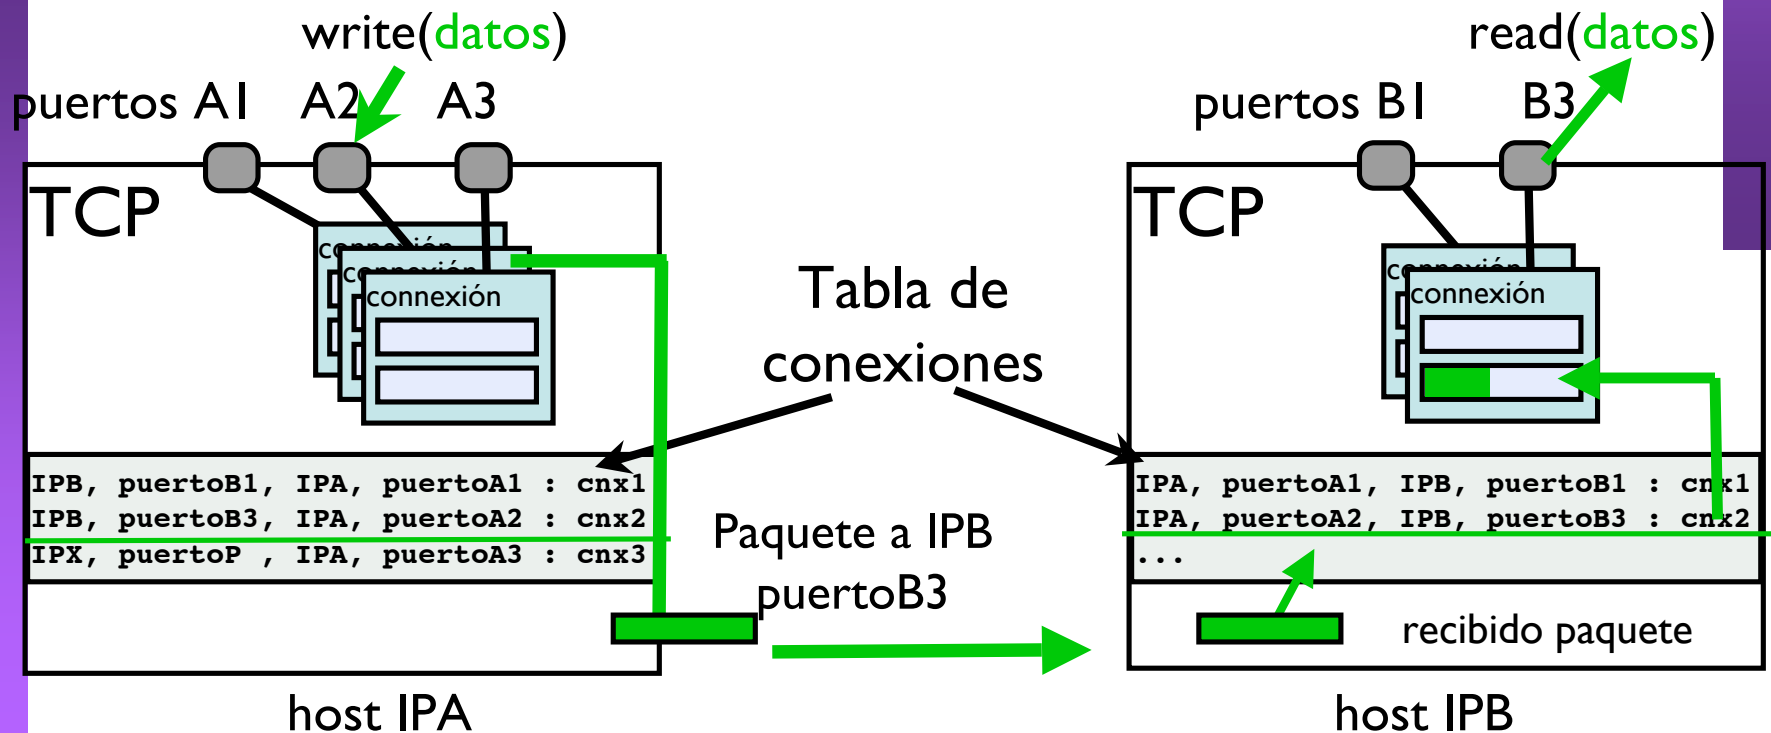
write(datos)

puertos A1 A2 A3

TCP

conexión
conexión
conexión

Tabla de conexiones

IPB, puertoB1, IPA, puertoA1 : cnx1
IPB, puertoB3, IPA, puertoA2 : cnx2
IPX, puertoP , IPA, puertoA3 : cnx3

Paquete a IPB puertoB3

host IPA

read(datos)

puertos B1 B3

TCP

conexión
conexión

IPA, puertoA1, IPB, puertoB1 : cnx1
IPA, puertoA2, IPB, puertoB3 : cnx2
...

recibido paquete

host IPB